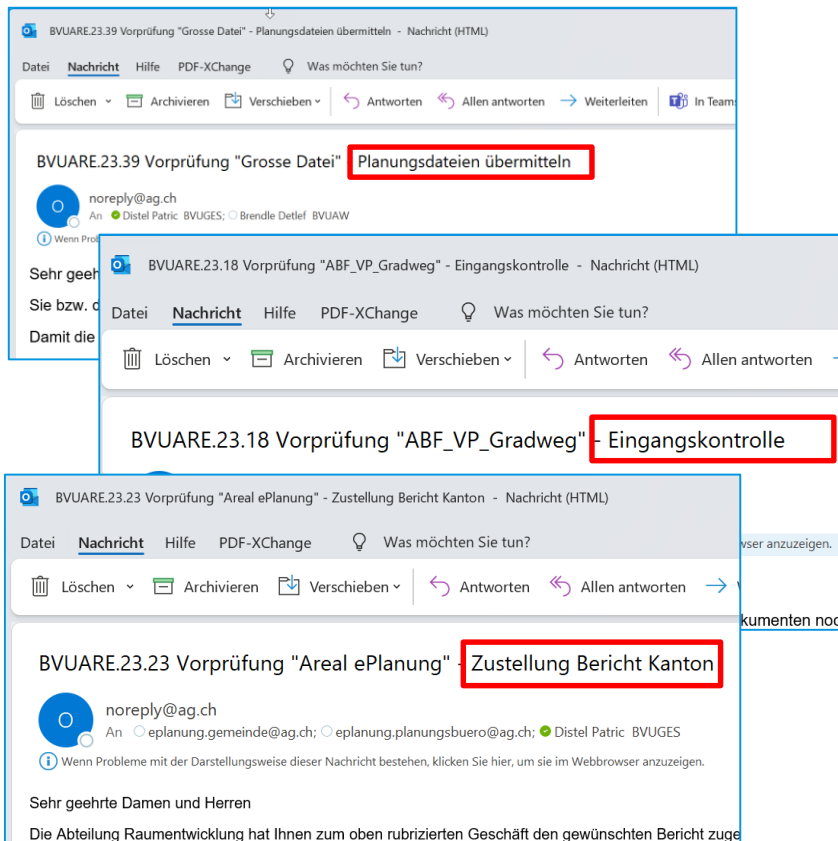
BVUARE.23.39 Vorprüfung "Grosse Datei" - Planungsdateien übermitteln - Nachricht (HTML)

Datei Nachricht Hilfe PDF-XChange Was möchten Sie tun?

Löschen Archivieren Verschieben Antworten Allen antworten Weiterleiten In Teams

BVUARE.23.39 Vorprüfung "Grosse Datei" Planungsdateien übermitteln

noreply@ag.ch
An Distel Patric BVUGES; Brendle Detlef BVUAW
Wenn Proble

Sehr geeh
Sie bzw. d
Damit die

BVUARE.23.18 Vorprüfung "ABF_VP_Gradweg" - Eingangskontrolle - Nachricht (HTML)

Datei Nachricht Hilfe PDF-XChange Was möchten Sie tun?

Löschen Archivieren Verschieben Antworten Allen antworten

BVUARE.23.18 Vorprüfung "ABF_VP_Gradweg" - Eingangskontrolle

wser anzuzeigen.
kumenten noc

BVUARE.23.23 Vorprüfung "Areal ePlanung" - Zustellung Bericht Kanton - Nachricht (HTML)

Datei Nachricht Hilfe PDF-XChange Was möchten Sie tun?

Löschen Archivieren Verschieben Antworten Allen antworten

BVUARE.23.23 Vorprüfung "Areal ePlanung" - Zustellung Bericht Kanton

noreply@ag.ch
An eplanung.gemeinde@ag.ch; eplanung.planungsbuero@ag.ch; Distel Patric BVUGES
Wenn Probleme mit der Darstellungsweise dieser Nachricht bestehen, klicken Sie hier, um sie im Webbrowser anzuzeigen.

Sehr geehrte Damen und Herren

Die Abteilung Raumentwicklung hat Ihnen zum oben rubrizierten Geschäft den gewünschten Bericht zuge